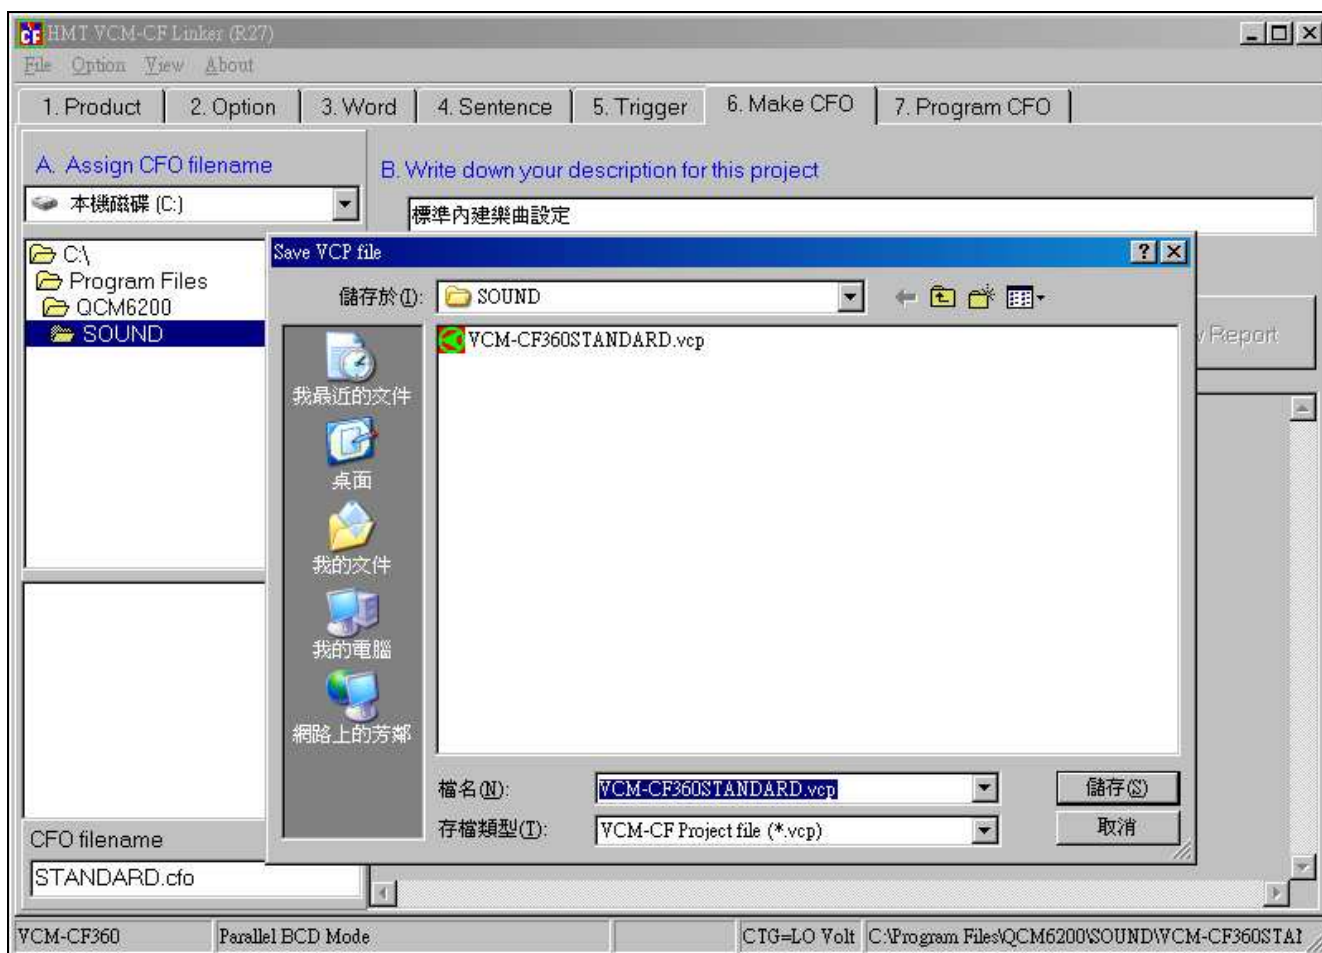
HMT VCM-CF Linker (R27)

File Option View About

1. Product | 2. Option | 3. Word | 4. Sentence | 5. Trigger | 6. Make CFO | 7. Program CFO

A. Assign CFO filename

B. Write down your description for this project

本機磁碟 (C:)

標準內建樂曲設定

C:\
Program Files
QCM6200
SOUND

Save VCP file

儲存於(I): SOUND

VCM-CF360STANDARD.vcp

我最近的文件
桌面
我的文件
我的電腦
網路上的芳鄰

檔名(N): VCM-CF360STANDARD.vcp

存檔類型(T): VCM-CF Project file (*.vcp)

儲存(S)
取消

v Report

CFO filename

STANDARD.cfo

VCM-CF360 | Parallel BCD Mode | | CTG=LO Volt | C:\Program Files\QCM6200\SOUND\VCM-CF360STAI